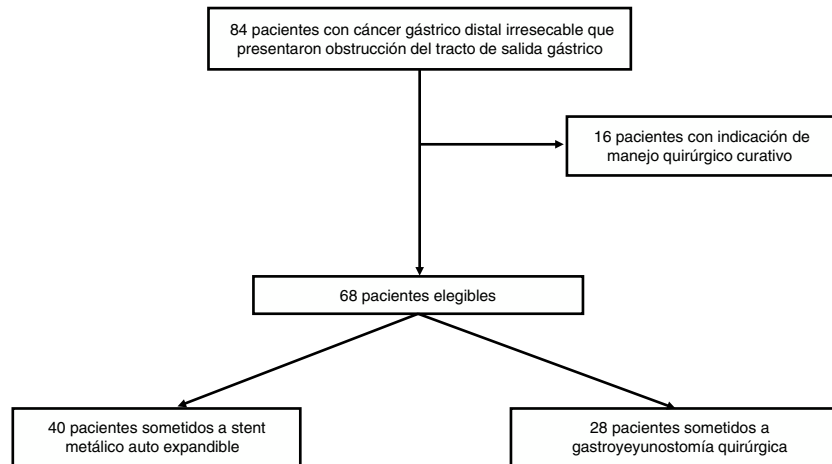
84 pacientes con cáncer gástrico distal irresecable que presentaron obstrucción del tracto de salida gástrico

16 pacientes con indicación de manejo quirúrgico curativo

68 pacientes elegibles

40 pacientes sometidos a stent metálico auto expandible

28 pacientes sometidos a gastroyeyunostomía quirúrgica